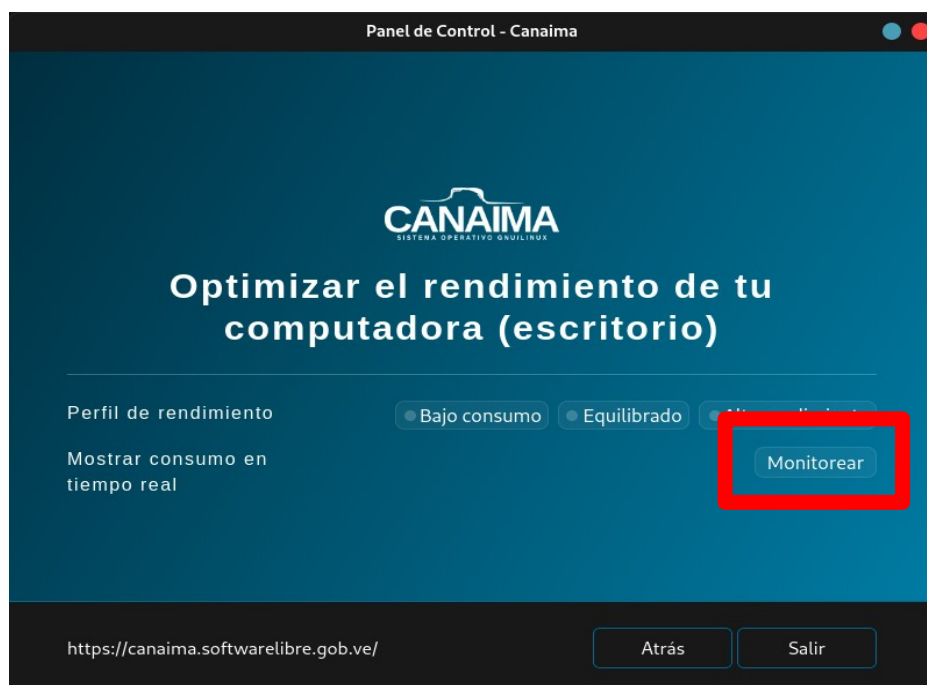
Panel de Control - Canaima

CANAIMA
SISTEMA OPERATIVO GNU/LINUX

Optimizar el rendimiento de tu computadora (escritorio)

Perfil de rendimiento
Bajo consumo
Equilibrado
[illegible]

Mostrar consumo en tiempo real
Monitorear

https://canaima.softwarelibre.gob.ve/
Atrás
Salir